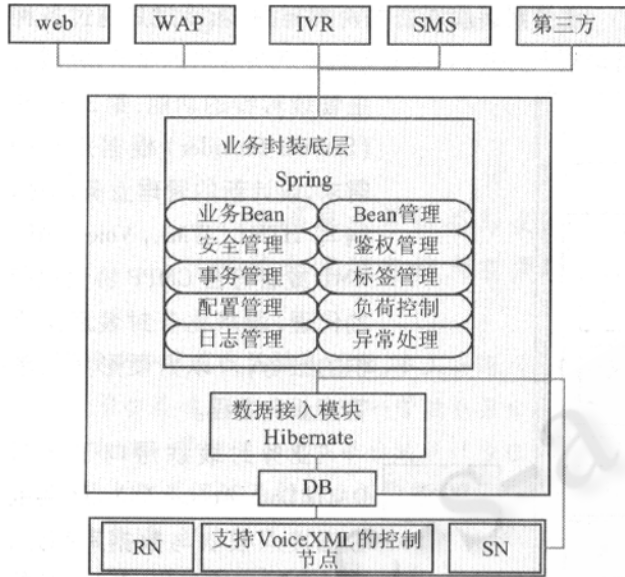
web

WAP

IVR

SMS

第三方

业务封装底层
Spring

业务Bean

Bean管理

安全管理

鉴权管理

事务管理

标签管理

配置管理

负荷控制

日志管理

异常处理

数据接入模块
Hibernate

DB

RN

支持VoiceXML的控制节点

SN